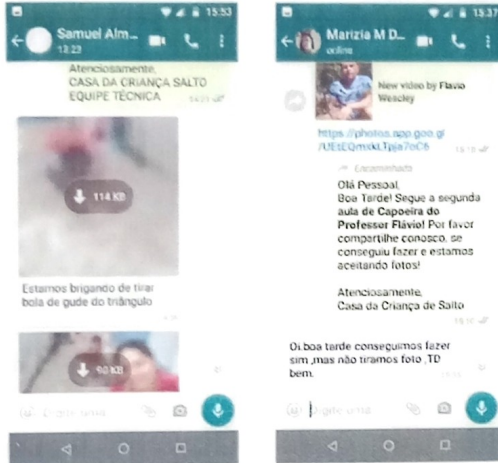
15:53

Samuel Alm...
13:23

Atenciosamente,
CASA DA CRIANÇA SALTO
EQUIPE TÉCNICA

114 KB

Estamos brigando de tirar bola de gude do triângulo

60 KB

Digite uma

15:37

Marizia M D...
online

New video by Flavio Wesley

https://photos.app.goo.gl/UEtEQmxkLTpja7oC6

Encaminhada

Olá Pessoal,
Boa Tarde! Segue a segunda aula de Capoeira do Professor Flávio! Por favor compartilhe conosco, se conseguiu fazer e estamos aceitando fotos!

Atenciosamente,
Casa da Criança de Salto

Oi boa tarde conseguimos fazer sim ,mas não tiramos foto ,TD bem.

Digite uma